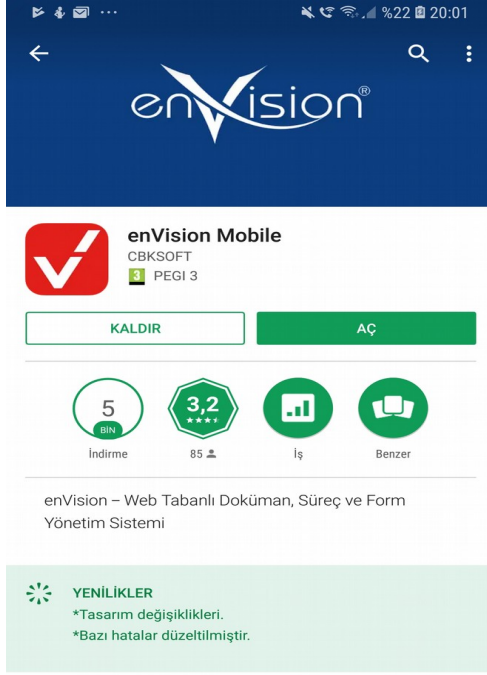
%22 20:01

enVision®

enVision Mobile
CBKSOFT
3 PEGI 3

KALDIR
AÇ

5
BİN
İndirme

3,2
85

İş

Benzer

enVision – Web Tabanlı Doküman, Süreç ve Form Yönetim Sistemi

YENİLİKLER
*Tasarım değişiklikleri.
*Bazı hatalar düzeltilmiştir.